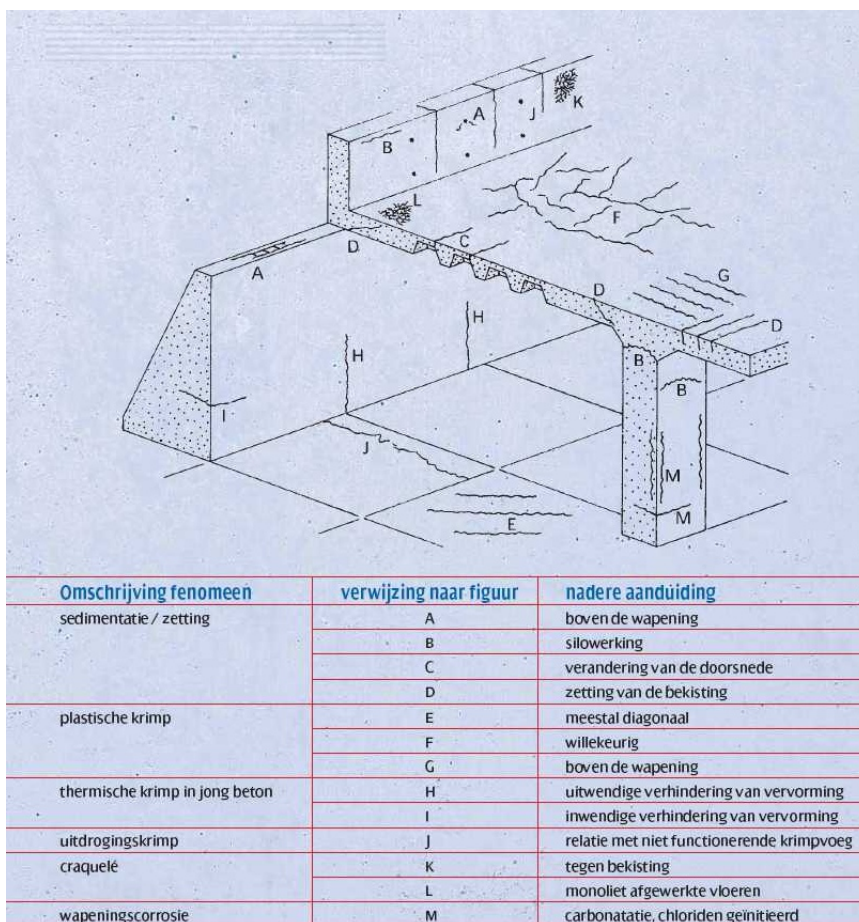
B A J K L F C D A D G H H D B B I M J M E

| Omschrijving fenomeen | verwijzing naar figuur | nadere aanduiding |
|---|---|---|
| sedimentatie / zetting | A | boven de wapening |
| | B | silowerking |
| | C | verandering van de doorsnede |
| | D | zetting van de bekisting |
| plastische krimp | E | meestal diagonaal |
| | F | willekeurig |
| | G | boven de wapening |
| thermische krimp in jong beton | H | uitwendige verhindering van vervorming |
| | I | inwendige verhindering van vervorming |
| uitdrogingskrimp | J | relatie met niet functionerende krimpvoeg |
| craquelé | K | tegen bekisting |
| | L | monoliet afgewerkte vloeren |
| wapeningscorrosie | M | carbonatatie, chloriden geïnitieerd |